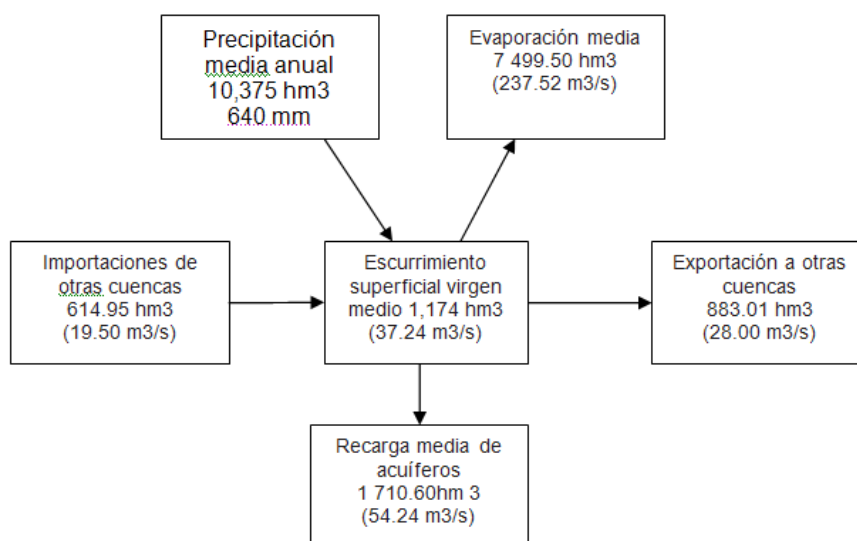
Precipitación media anual
10,375 hm3
640 mm

Evaporación media
7 499.50 hm3
(237.52 m3/s)

Importaciones de otras cuencas
614.95 hm3
(19.50 m3/s)

Escurrimiento superficial virgen medio 1,174 hm3
(37.24 m3/s)

Exportación a otras cuencas
883.01 hm3
(28.00 m3/s)

Recarga media de acuíferos
1 710.60hm 3
(54.24 m3/s)